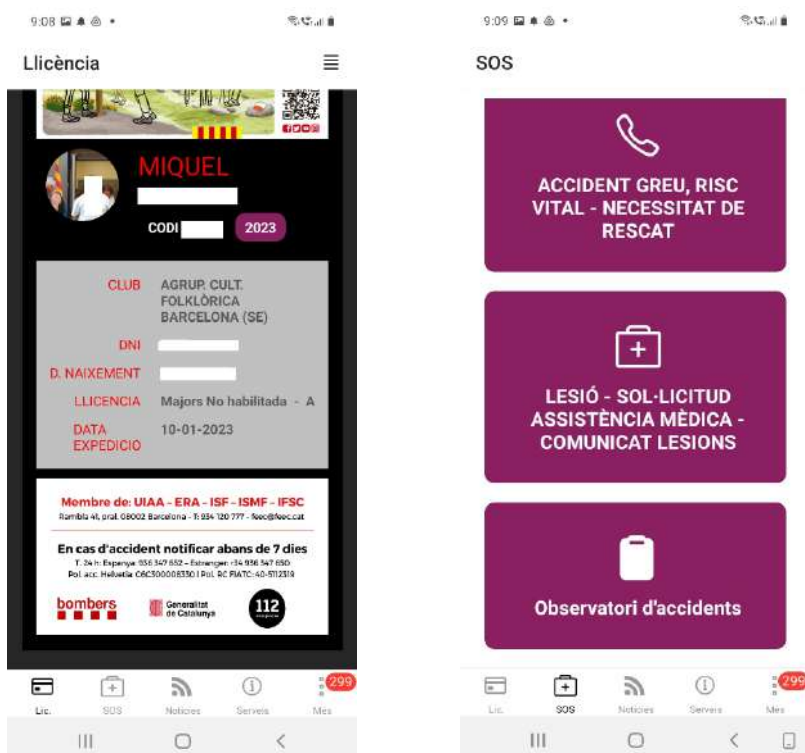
9:08

Llicència

MIQUEL

CODI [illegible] 2023

CLUB AGRUP. CULT. FOLKLÒRICA BARCELONA (SE)

DNI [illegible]

D. NAIXEMENT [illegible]

LLICENCIA Majors No habilitada - A

DATA EXPEDICIO 10-01-2023

Membre de: UIAA - ERA - ISF - ISMF - IFSC

Rambla 41, pral. 08002 Barcelona - T: 934 120 777 - feec@feec.cat

En cas d'accident notificar abans de 7 dies

T. 24 h: Espanya: 936 347 652 – Estranger: +34 936 347 650

Pol. acc. Helvetia C6C300008350 | Pol. RC FIATC: 40-5112319

bombers

Generalitat de Catalunya

112

Llic. SOS Notícies Serveis 299 Més

9:09

SOS

ACCIDENT GREU, RISC VITAL - NECESSITAT DE RESCAT

LESIÓ - SOL·LICITUD ASSISTÈNCIA MÈDICA - COMUNICAT LESIONS

Observatori d'accidents

Llic. SOS Notícies Serveis 299 Més